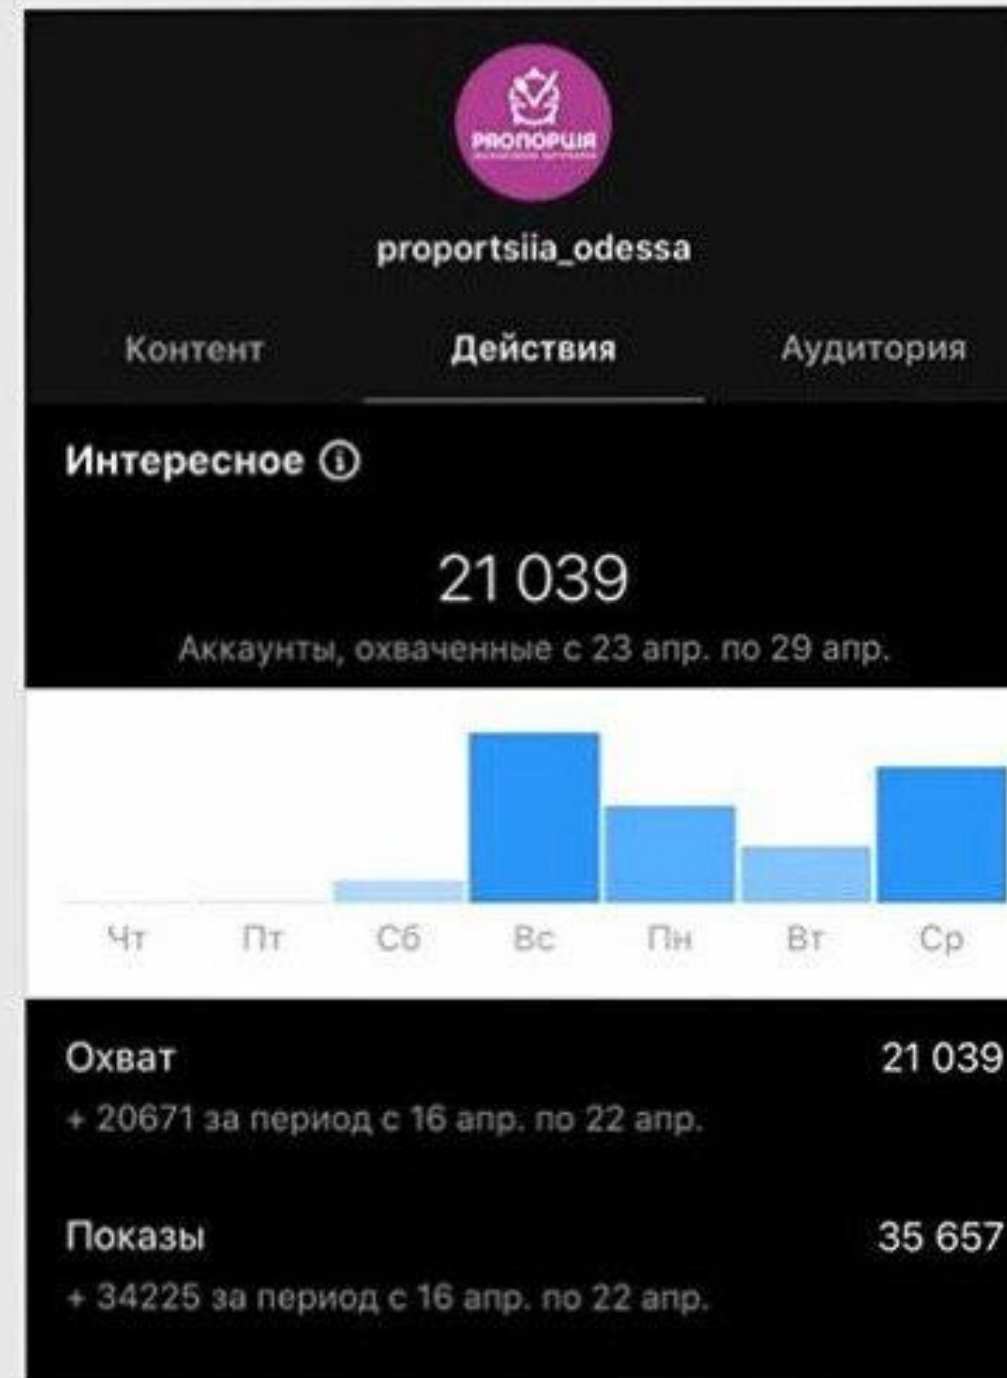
PROПОРЦІЯ

proportsiia_odessa

Контент Действия Аудитория

Интересное ⓘ

21 039

Аккаунты, охваченные с 23 апр. по 29 апр.

Чт Пт Сб Вс Пн Вт Ср

Охват 21 039

+ 20671 за период с 16 апр. по 22 апр.

Показы 35 657

+ 34225 за период с 16 апр. по 22 апр.